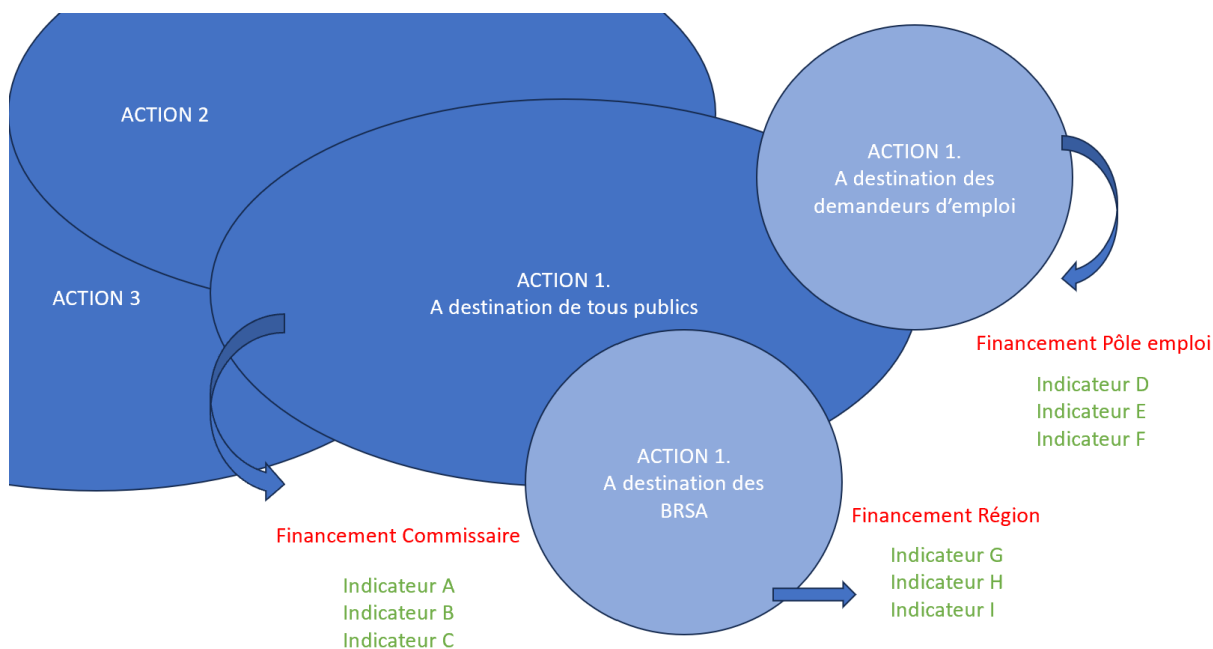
ACTION 2

ACTION 3

ACTION 1.
A destination de tous publics

ACTION 1.
A destination des demandeurs d’emploi

Financement Pôle emploi

Indicateur D
Indicateur E
Indicateur F

ACTION 1.
A destination des BRSA

Financement Région

Indicateur G
Indicateur H
Indicateur I

Financement Commissaire

Indicateur A
Indicateur B
Indicateur C